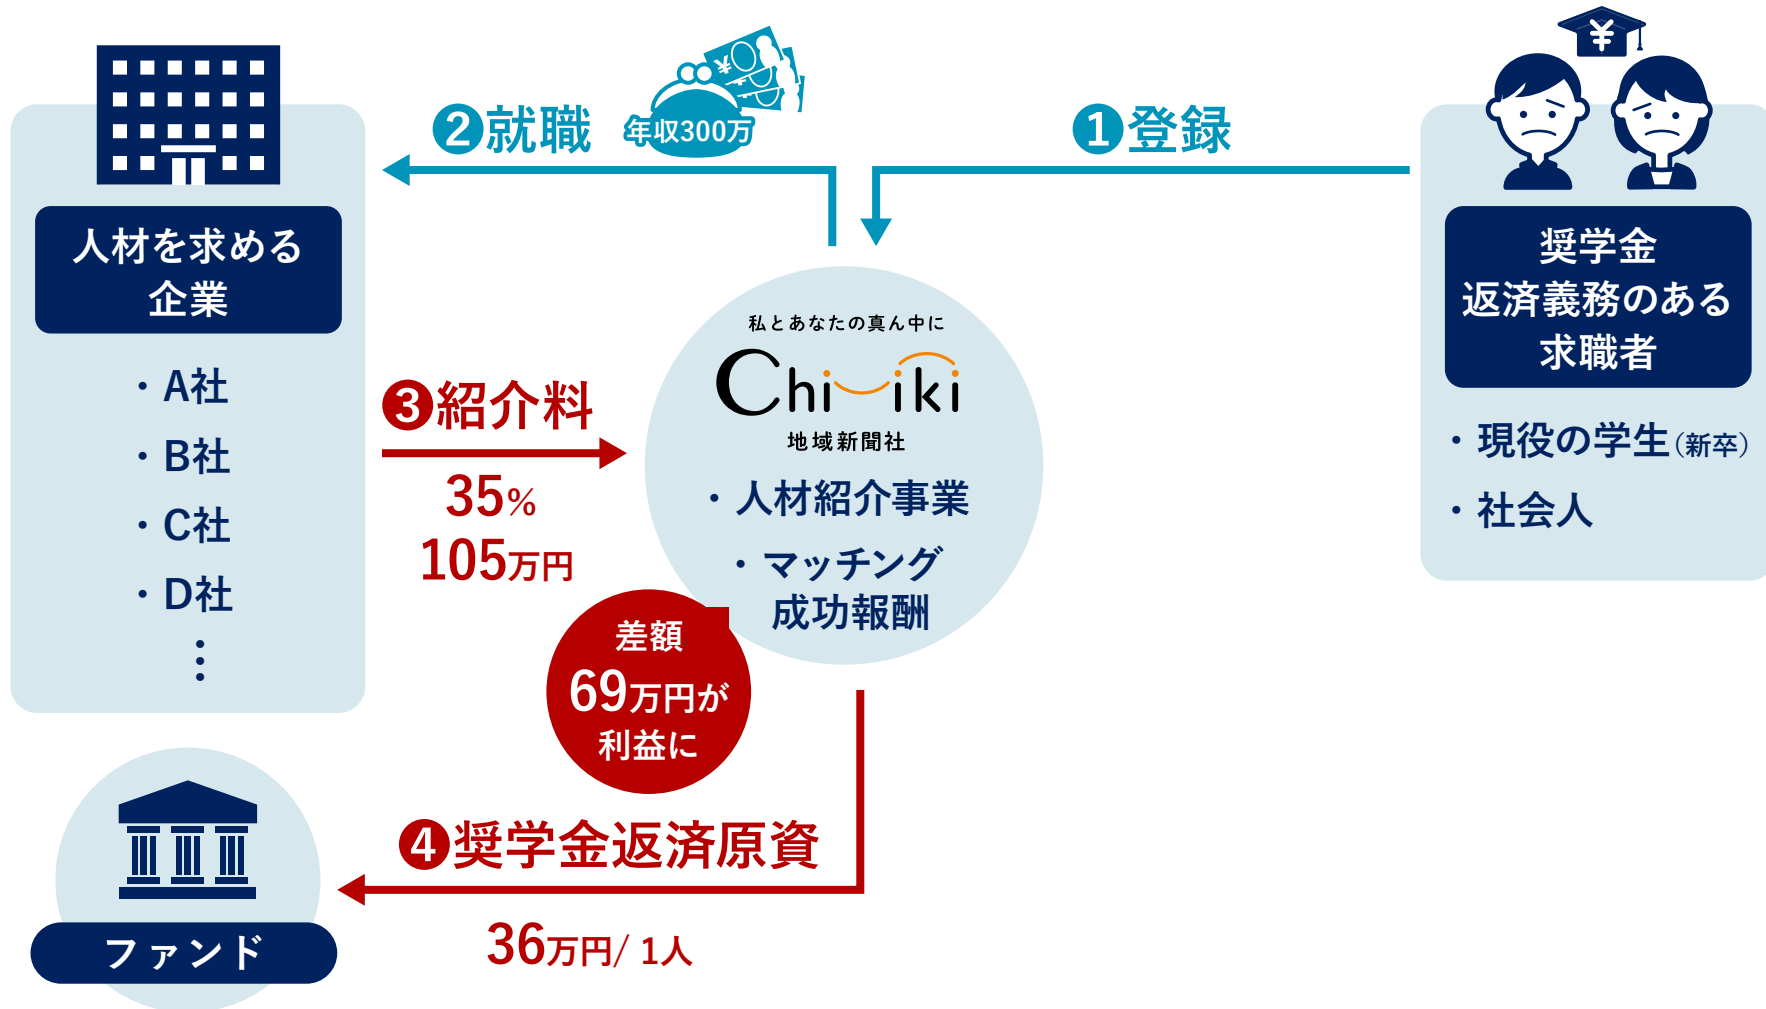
❷就職 年収300万

❶登録

人材を求める企業

・A社
・B社
・C社
・D社
⋮

❸紹介料

35%
105万円

私とあなたの真ん中に
Chiiki
地域新聞社

・人材紹介事業
・マッチング成功報酬

差額
69万円が
利益に

奨学金返済義務のある求職者

・現役の学生(新卒)
・社会人

❹奨学金返済原資

36万円/ 1人

ファンド